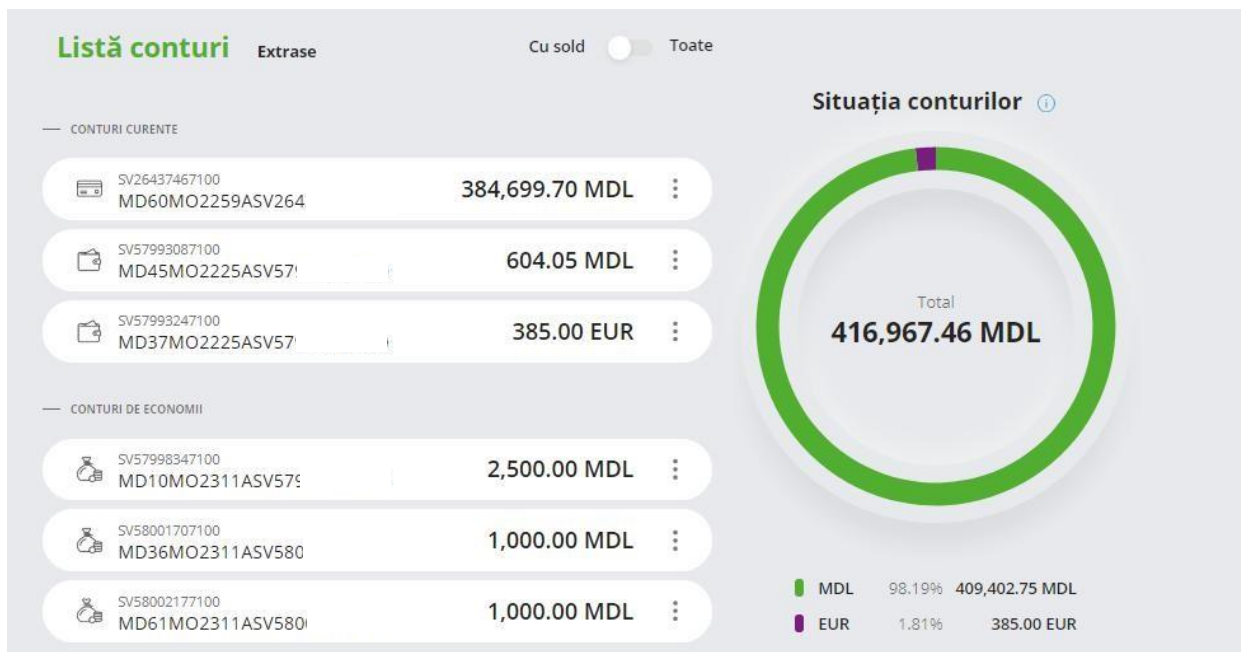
Listă conturi Extrase

Cu sold Toate

— CONTURI CURENTE

SV26437467100
MD60MO2259ASV264
384,699.70 MDL

SV57993087100
MD45MO2225ASV57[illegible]
604.05 MDL

SV57993247100
MD37MO2225ASV57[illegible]
385.00 EUR

— CONTURI DE ECONOMII

SV57998347100
MD10MO2311ASV57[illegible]
2,500.00 MDL

SV58001707100
MD36MO2311ASV580
1,000.00 MDL

SV58002177100
MD61MO2311ASV580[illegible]
1,000.00 MDL

Situația conturilor

Total
416,967.46 MDL

MDL 98.19% 409,402.75 MDL
EUR 1.81% 385.00 EUR